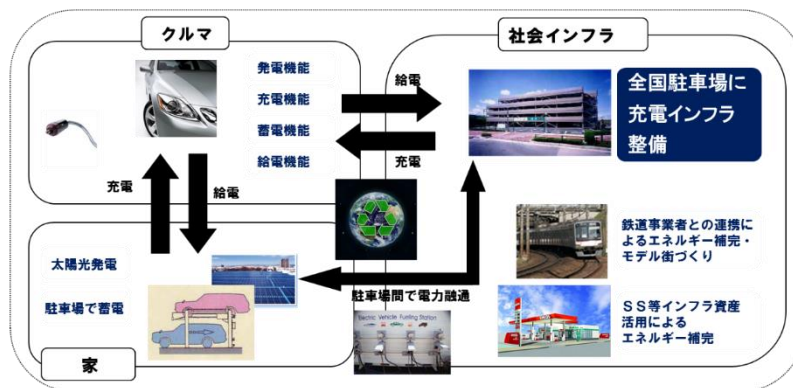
クルマ

発電機能

充電機能

蓄電機能

給電機能

給電

充電

社会インフラ

全国駐車場に充電インフラ整備

充電

給電

鉄道事業者との連携によるエネルギー補完・モデル街づくり

太陽光発電

駐車場で蓄電

駐車場間で電力融通

Electric Vehicle Fueling Station

SS等インフラ資産活用によるエネルギー補完

家